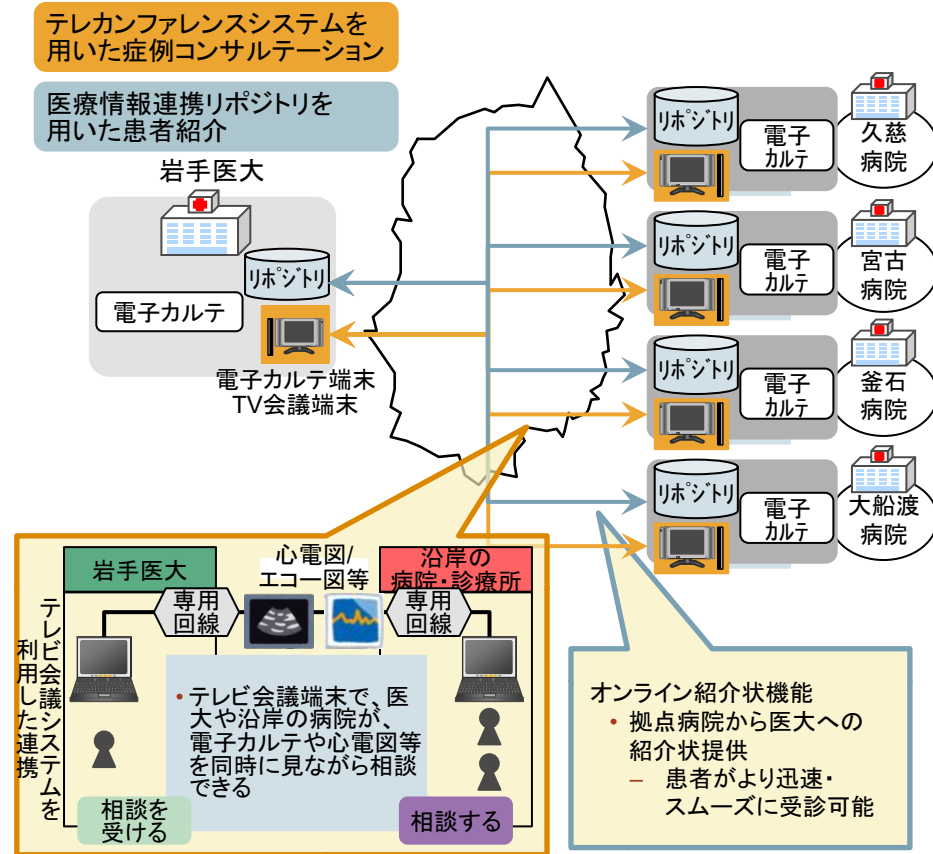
テレカンファレンスシステムを用いた症例コンサルテーション

医療情報連携リポジトリを用いた患者紹介

岩手医大

リポジトリ

電子カルテ

電子カルテ端末
TV会議端末

リポジトリ
電子カルテ
久慈病院

リポジトリ
電子カルテ
宮古病院

リポジトリ
電子カルテ
釜石病院

リポジトリ
電子カルテ
大船渡病院

テレビ会議システムを利用した連携

岩手医大

心電図/エコー図等

沿岸の病院・診療所

専用回線

専用回線

• テレビ会議端末で、医大や沿岸の病院が、電子カルテや心電図等を同時に見ながら相談できる

相談を受ける

相談する

オンライン紹介状機能
• 拠点病院から医大への紹介状提供
– 患者がより迅速・スムーズに受診可能